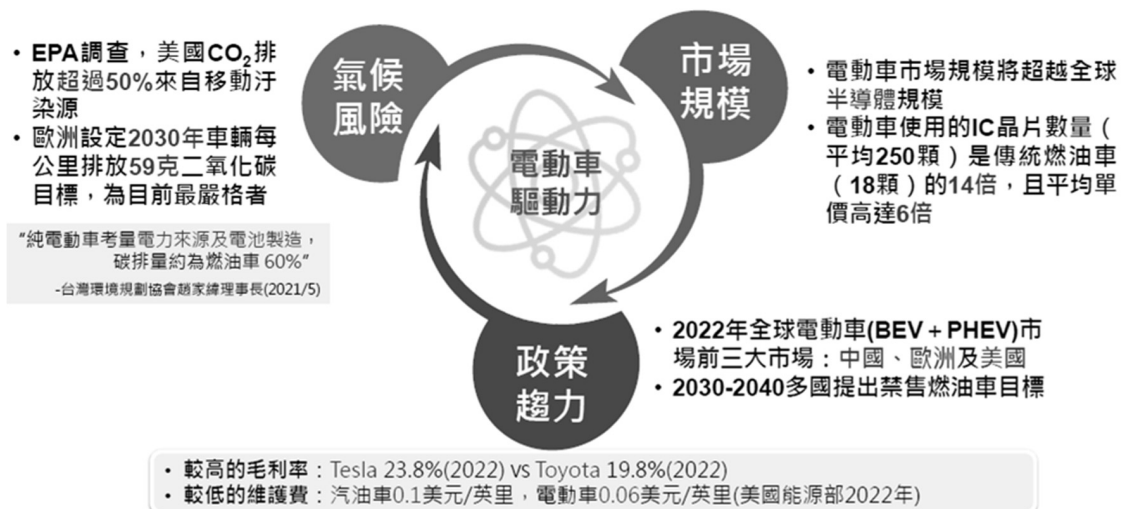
• EPA調查，美國$CO_2$排放超過50%來自移動汙染源
• 歐洲設定2030年車輛每公里排放59克二氧化碳目標，為目前最嚴格者

“純電動車考量電力來源及電池製造，碳排量約為燃油車 60%”
-台灣環境規劃協會趙家緯理事長(2021/5)

氣候風險

市場規模

電動車驅動力

政策趨力

• 電動車市場規模將超越全球半導體規模
• 電動車使用的IC晶片數量（平均250顆）是傳統燃油車（18顆）的14倍，且平均單價高達6倍

• 2022年全球電動車(BEV + PHEV)市場前三大市場：中國、歐洲及美國
• 2030-2040多國提出禁售燃油車目標

• 較高的毛利率：Tesla 23.8%(2022) vs Toyota 19.8%(2022)
• 較低的維護費：汽油車0.1美元/英里，電動車0.06美元/英里(美國能源部2022年)